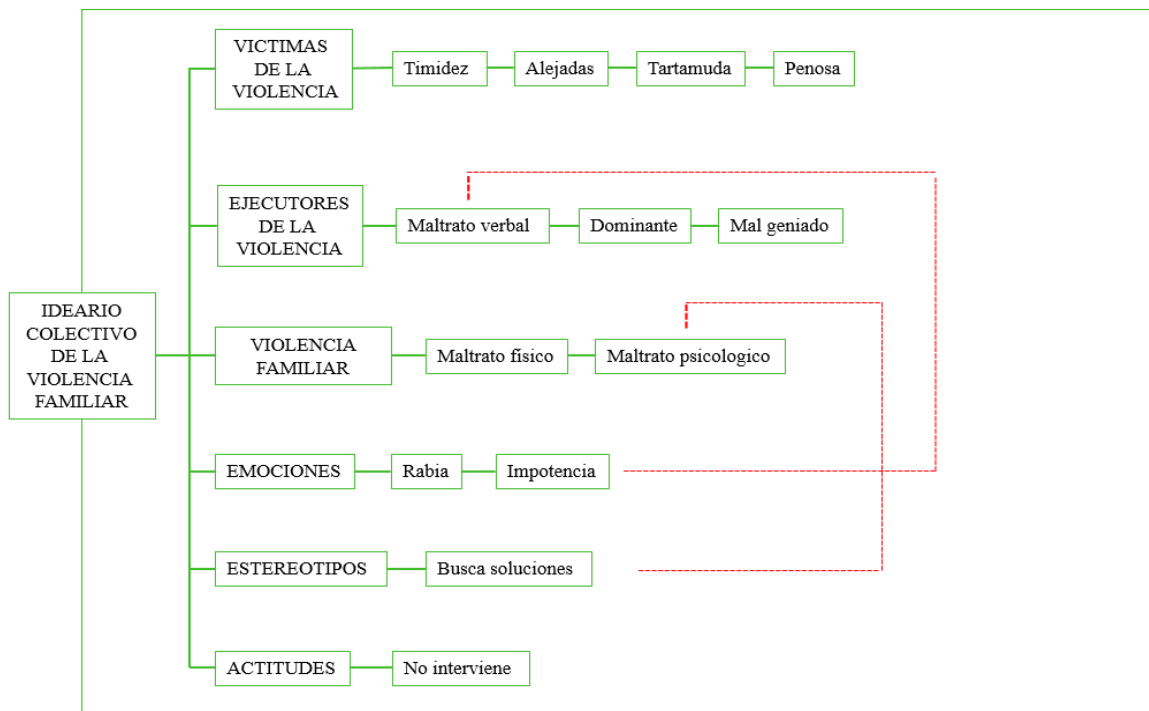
IDEARIO COLECTIVO DE LA VIOLENCIA FAMILIAR

VICTIMAS DE LA VIOLENCIA
Timidez
Alejadas
Tartamuda
Penosa

EJECUTORES DE LA VIOLENCIA
Maltrato verbal
Dominante
Mal geniado

VIOLENCIA FAMILIAR
Maltrato físico
Maltrato psicologico

EMOCIONES
Rabia
Impotencia

ESTEREOTIPOS
Busca soluciones

ACTITUDES
No interviene